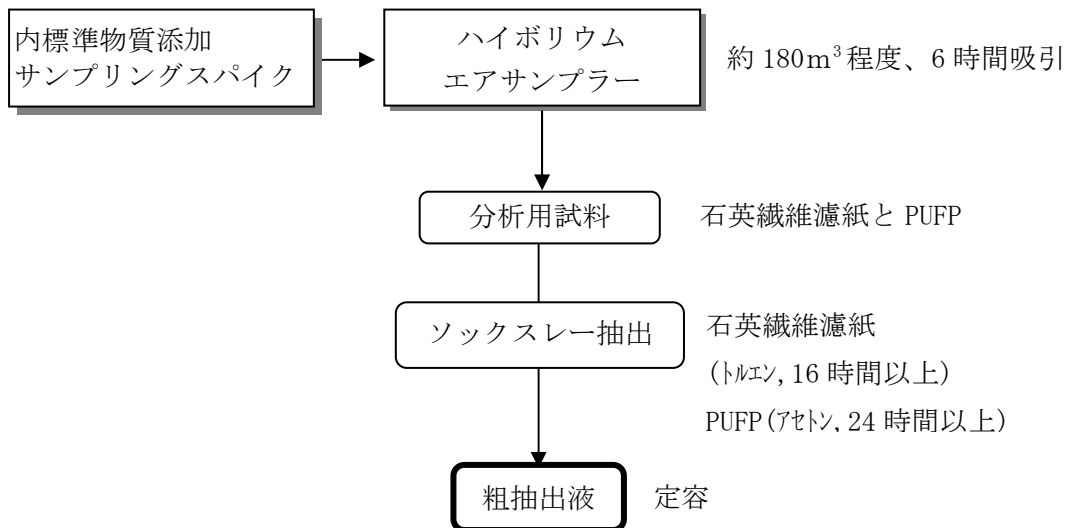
内標準物質添加
サンプリングスパイク

ハイボリウム
エアサンプラー

約 180m$^3$程度、6 時間吸引

分析用試料

石英繊維濾紙と PUFP

ソックスレー抽出

石英繊維濾紙
(トルエン, 16 時間以上)
PUFP(アセトン, 24 時間以上)

粗抽出液

定容